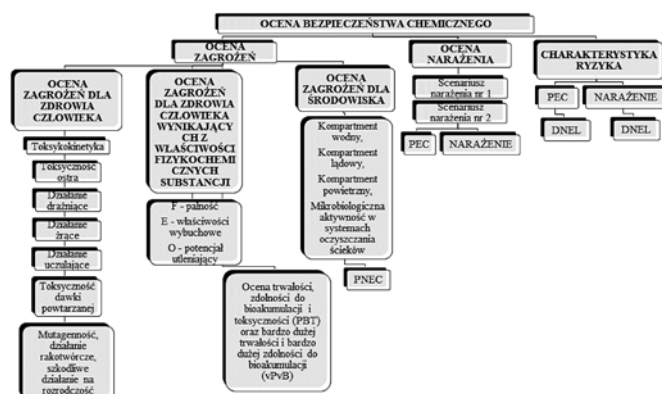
OCENA BEZPIECZEŃSTWA CHEMICZNEGO

OCENA ZAGROŻEŃ

OCENA ZAGROŻEŃ DLA ZDROWIA CZŁOWIEKA

Toksykokinetyka

Toksyczność ostra

Działanie drażniące

Działanie żrące

Działanie uczulające

Toksyczność dawki powtarzanej

Mutagenność, działanie rakotwórcze, szkodliwe działanie na rozrodczość

OCENA ZAGROŻEŃ DLA ZDROWIA CZŁOWIEKA WYNIKAJĄCY CH Z WŁAŚCIWOŚCI FIZYKOCHEMI CZNYCH SUBSTANCJI

F - palność
E - właściwości wybuchowe
O - potencjał utleniający

OCENA ZAGROŻEŃ DLA ŚRODOWISKA

Kompartment wodny,
Kompartment lądowy,
Kompartment powietrzny,
Mikrobiologiczna aktywność w systemach oczyszczania ścieków

PNEC

Ocena trwałości, zdolności do bioakumulacji i toksyczności (PBT) oraz bardzo dużej trwałości i bardzo dużej zdolności do bioakumulacji (vPvB)

OCENA NARAŻENIA

Scenariusz narażenia nr 1

Scenariusz narażenia nr 2

PEC

NARAŻENIE

CHARAKTERYSTYKA RYZYKA

PEC

NARAŻENIE

DNEL

DNEL